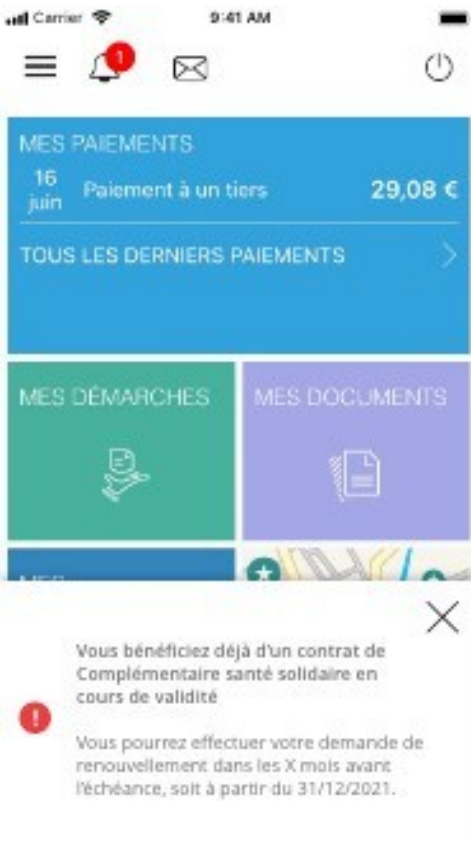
Carrier 9:41 AM

1

MES PAIEMENTS

16 juin Paiement à un tiers 29,08 €

TOUS LES DERNIERS PAIEMENTS

MES DÉMARCHES

MES DOCUMENTS

MES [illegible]

Vous bénéficiez déjà d'un contrat de Complémentaire santé solidaire en cours de validité

Vous pourrez effectuer votre demande de renouvellement dans les X mois avant l'échéance, soit à partir du 31/12/2021.